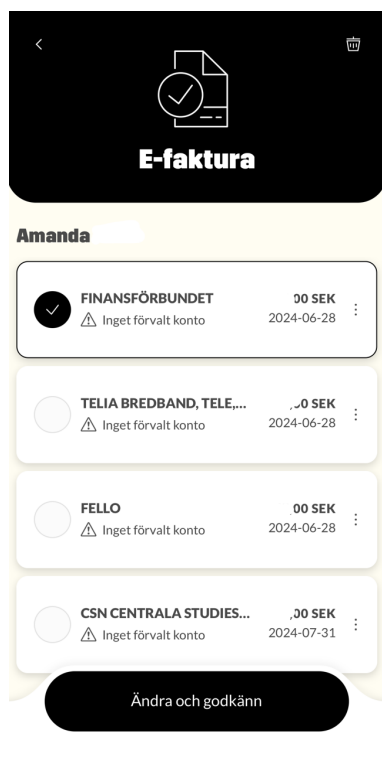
E-faktura

Amanda

FINANSFÖRBUNDET
⚠ Inget förvalt konto
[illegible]00 SEK
2024-06-28

TELIA BREDBAND, TELE,...
⚠ Inget förvalt konto
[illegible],00 SEK
2024-06-28

FELLO
⚠ Inget förvalt konto
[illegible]00 SEK
2024-06-28

CSN CENTRALA STUDIES...
⚠ Inget förvalt konto
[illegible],00 SEK
2024-07-31

Ändra och godkänn